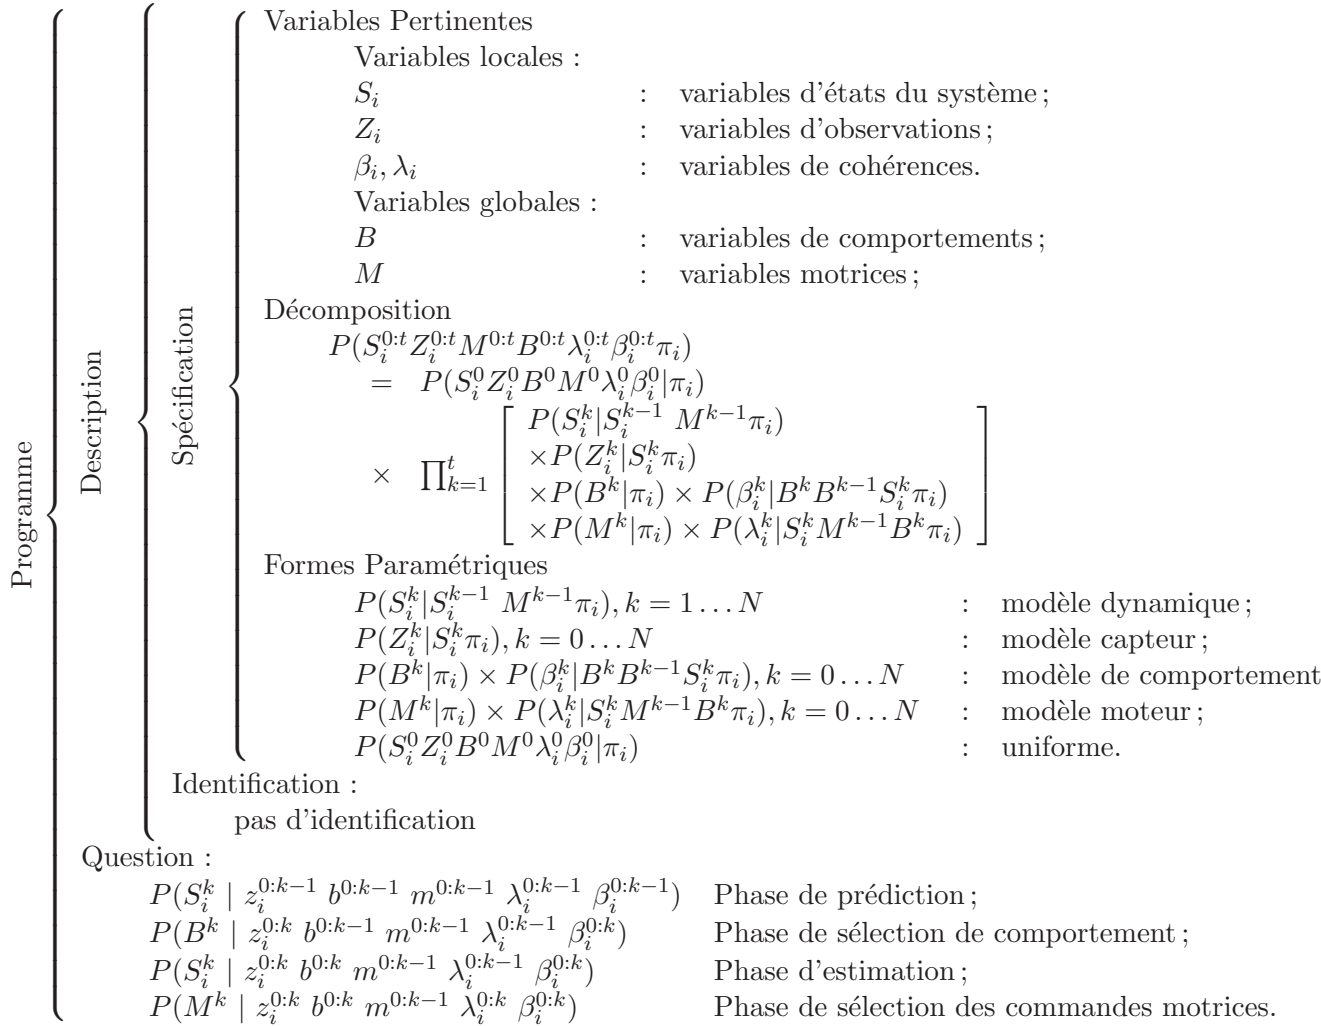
Programme

Description

Spécification

Variables Pertinentes
Variables locales :
$S_i$ : variables d'états du système ;
$Z_i$ : variables d'observations ;
$\beta_i, \lambda_i$ : variables de cohérences.
Variables globales :
$B$ : variables de comportements ;
$M$ : variables motrices ;

Décomposition
$P(S_i^{0:t} Z_i^{0:t} M^{0:t} B^{0:t} \lambda_i^{0:t} \beta_i^{0:t} \pi_i)$
$= P(S_i^0 Z_i^0 B^0 M^0 \lambda_i^0 \beta_i^0 | \pi_i)$
$\times \prod_{k=1}^{t} \left[ \begin{array}{l} P(S_i^k | S_i^{k-1} \ M^{k-1} \pi_i) \\ \times P(Z_i^k | S_i^k \pi_i) \\ \times P(B^k | \pi_i) \times P(\beta_i^k | B^k B^{k-1} S_i^k \pi_i) \\ \times P(M^k | \pi_i) \times P(\lambda_i^k | S_i^k M^{k-1} B^k \pi_i) \end{array} \right]$

Formes Paramétriques
$P(S_i^k | S_i^{k-1} \ M^{k-1} \pi_i), k = 1 \dots N$ : modèle dynamique ;
$P(Z_i^k | S_i^k \pi_i), k = 0 \dots N$ : modèle capteur ;
$P(B^k | \pi_i) \times P(\beta_i^k | B^k B^{k-1} S_i^k \pi_i), k = 0 \dots N$ : modèle de comportement
$P(M^k | \pi_i) \times P(\lambda_i^k | S_i^k M^{k-1} B^k \pi_i), k = 0 \dots N$ : modèle moteur ;
$P(S_i^0 Z_i^0 B^0 M^0 \lambda_i^0 \beta_i^0 | \pi_i)$ : uniforme.

Identification :
pas d'identification

Question :
$P(S_i^k \mid z_i^{0:k-1} \ b^{0:k-1} \ m^{0:k-1} \ \lambda_i^{0:k-1} \ \beta_i^{0:k-1})$ Phase de prédiction ;
$P(B^k \mid z_i^{0:k} \ b^{0:k-1} \ m^{0:k-1} \ \lambda_i^{0:k-1} \ \beta_i^{0:k})$ Phase de sélection de comportement ;
$P(S_i^k \mid z_i^{0:k} \ b^{0:k} \ m^{0:k-1} \ \lambda_i^{0:k-1} \ \beta_i^{0:k})$ Phase d'estimation ;
$P(M^k \mid z_i^{0:k} \ b^{0:k} \ m^{0:k-1} \ \lambda_i^{0:k} \ \beta_i^{0:k})$ Phase de sélection des commandes motrices.